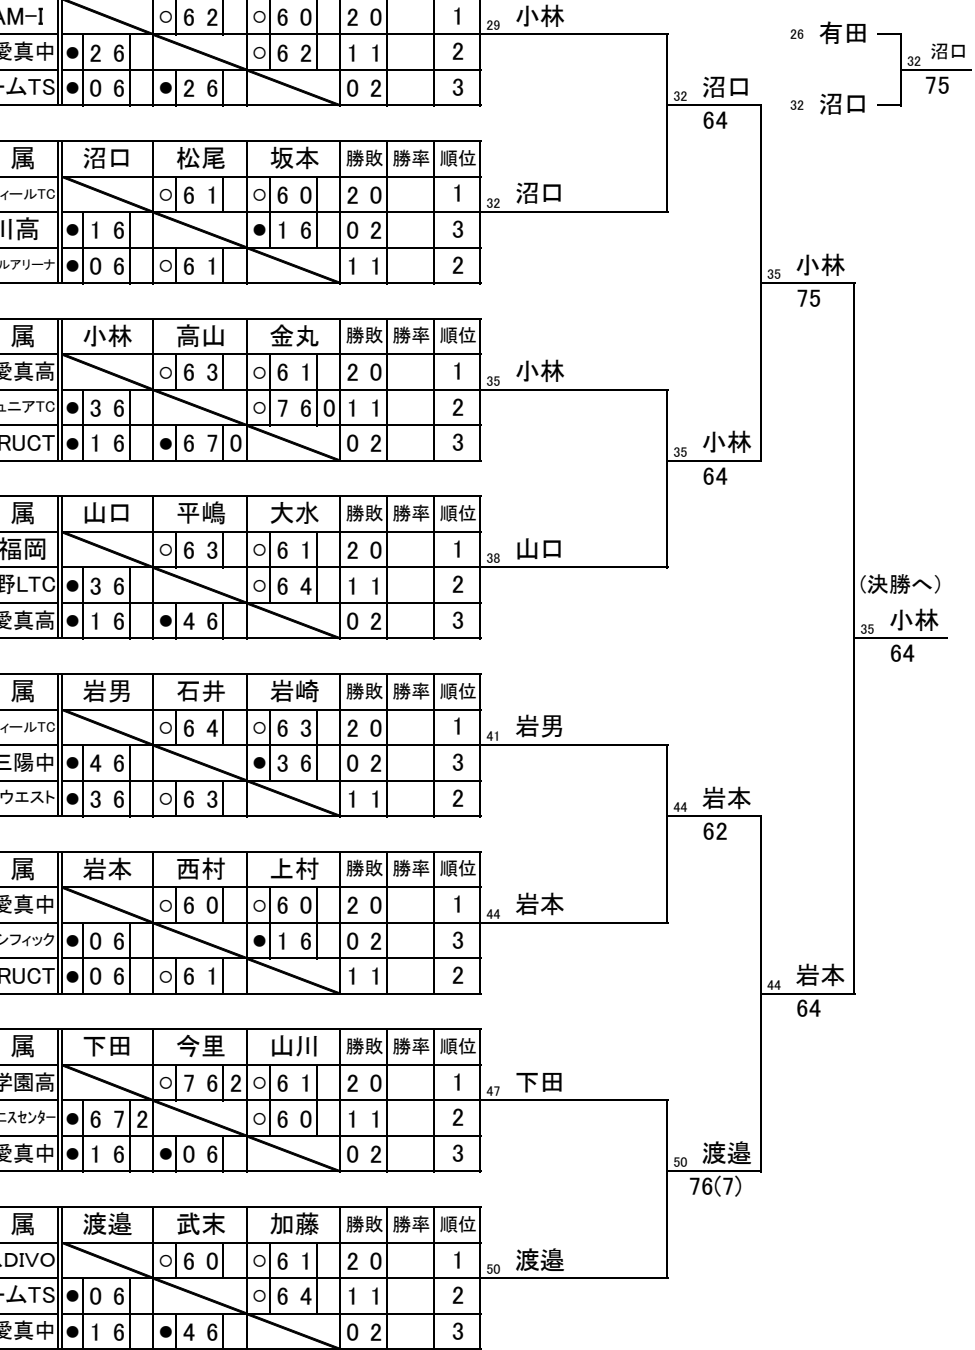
| AM-I | | ○ 6 2 | ○ 6 0 | 2 0 | | 1 |
|---|---|---|---|---|---|---|
| 愛真中 | ● 2 6 | | ○ 6 2 | 1 1 | | 2 |
| ームTS | ● 0 6 | ● 2 6 | | 0 2 | | 3 |

29 小林

| 属 | 沼口 | 松尾 | 坂本 | 勝敗 | 勝率 | 順位 |
|---|---|---|---|---|---|---|
| ィールTC | | ○ 6 1 | ○ 6 0 | 2 0 | | 1 |
| 川高 | ● 1 6 | | ● 1 6 | 0 2 | | 3 |
| ルアリーナ | ● 0 6 | ○ 6 1 | | 1 1 | | 2 |

32 沼口

| 属 | 小林 | 高山 | 金丸 | 勝敗 | 勝率 | 順位 |
|---|---|---|---|---|---|---|
| 愛真高 | | ○ 6 3 | ○ 6 1 | 2 0 | | 1 |
| ュニアTC | ● 3 6 | | ○ 7 6 0 | 1 1 | | 2 |
| RUCT | ● 1 6 | ● 6 7 0 | | 0 2 | | 3 |

35 小林

| 属 | 山口 | 平嶋 | 大水 | 勝敗 | 勝率 | 順位 |
|---|---|---|---|---|---|---|
| 福岡 | | ○ 6 3 | ○ 6 1 | 2 0 | | 1 |
| 野LTC | ● 3 6 | | ○ 6 4 | 1 1 | | 2 |
| 愛真高 | ● 1 6 | ● 4 6 | | 0 2 | | 3 |

38 山口

| 属 | 岩男 | 石井 | 岩崎 | 勝敗 | 勝率 | 順位 |
|---|---|---|---|---|---|---|
| ィールTC | | ○ 6 4 | ○ 6 3 | 2 0 | | 1 |
| 三陽中 | ● 4 6 | | ● 3 6 | 0 2 | | 3 |
| ウエスト | ● 3 6 | ○ 6 3 | | 1 1 | | 2 |

41 岩男

| 属 | 岩本 | 西村 | 上村 | 勝敗 | 勝率 | 順位 |
|---|---|---|---|---|---|---|
| 愛真中 | | ○ 6 0 | ○ 6 0 | 2 0 | | 1 |
| ンフィック | ● 0 6 | | ● 1 6 | 0 2 | | 3 |
| RUCT | ● 0 6 | ○ 6 1 | | 1 1 | | 2 |

44 岩本

| 属 | 下田 | 今里 | 山川 | 勝敗 | 勝率 | 順位 |
|---|---|---|---|---|---|---|
| 学園高 | | ○ 7 6 2 | ○ 6 1 | 2 0 | | 1 |
| ニスセンター | ● 6 7 2 | | ○ 6 0 | 1 1 | | 2 |
| 愛真中 | ● 1 6 | ● 0 6 | | 0 2 | | 3 |

47 下田

| 属 | 渡邉 | 武末 | 加藤 | 勝敗 | 勝率 | 順位 |
|---|---|---|---|---|---|---|
| LDIVO | | ○ 6 0 | ○ 6 1 | 2 0 | | 1 |
| ームTS | ● 0 6 | | ○ 6 4 | 1 1 | | 2 |
| 愛真中 | ● 1 6 | ● 4 6 | | 0 2 | | 3 |

50 渡邉

32 沼口
64

35 小林
75

35 小林
64

44 岩本
62

44 岩本
64

50 渡邉
76(7)

(決勝へ)
35 小林
64

26 有田
32 沼口
32 沼口
75